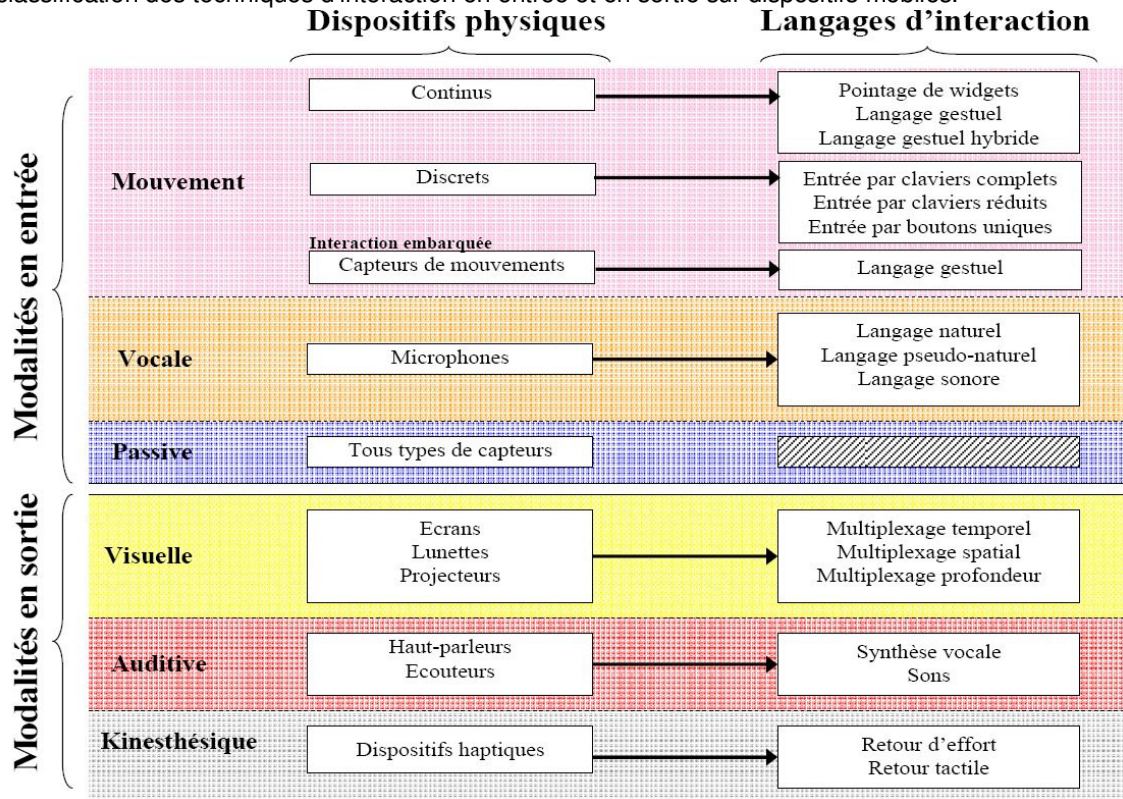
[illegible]lassification des techniques d'interaction en entrée et en sortie sur dispositifs mobiles.

Dispositifs physiques

Langages d'interaction

Modalités en entrée

Mouvement

Continus

Pointage de widgets
Langage gestuel
Langage gestuel hybride

Discrets

Entrée par claviers complets
Entrée par claviers réduits
Entrée par boutons uniques

Interaction embarquée

Capteurs de mouvements

Langage gestuel

Vocale

Microphones

Langage naturel
Langage pseudo-naturel
Langage sonore

Passive

Tous types de capteurs

Modalités en sortie

Visuelle

Ecrans
Lunettes
Projecteurs

Multiplexage temporel
Multiplexage spatial
Multiplexage profondeur

Auditive

Haut-parleurs
Ecouteurs

Synthèse vocale
Sons

Kinesthésique

Dispositifs haptiques

Retour d'effort
Retour tactile